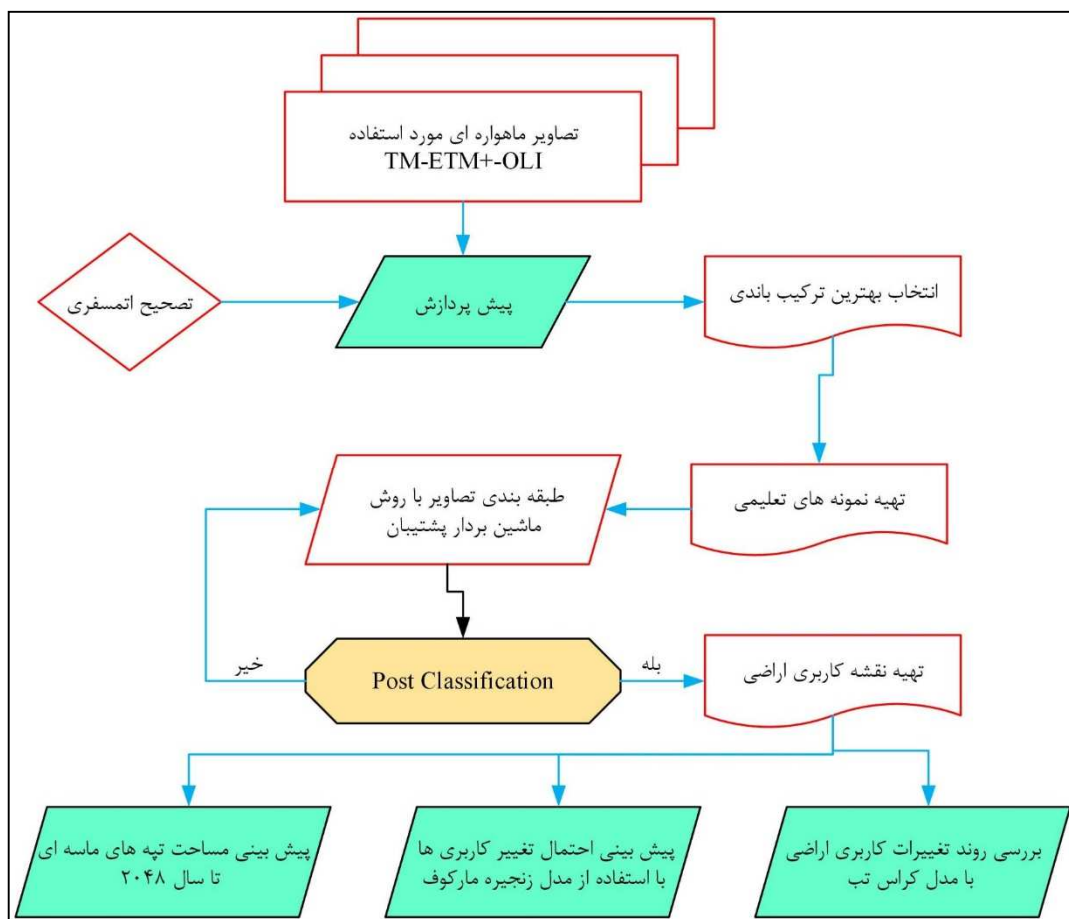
تصاویر ماهواره ای مورد استفاده
TM-ETM+-OLI

تصحیح اتمسفری

پیش پردازش

انتخاب بهترین ترکیب باندی

تهیه نمونه های تعلیمی

طبقه بندی تصاویر با روش ماشین بردار پشتیبان

خیر

Post Classification

بله

تهیه نقشه کاربری اراضی

بررسی روند تغییرات کاربری اراضی با مدل کراس تب

پیش بینی احتمال تغییر کاربری ها با استفاده از مدل زنجیره مارکوف

پیش بینی مساحت تپه های ماسه ای تا سال ۲۰۴۸